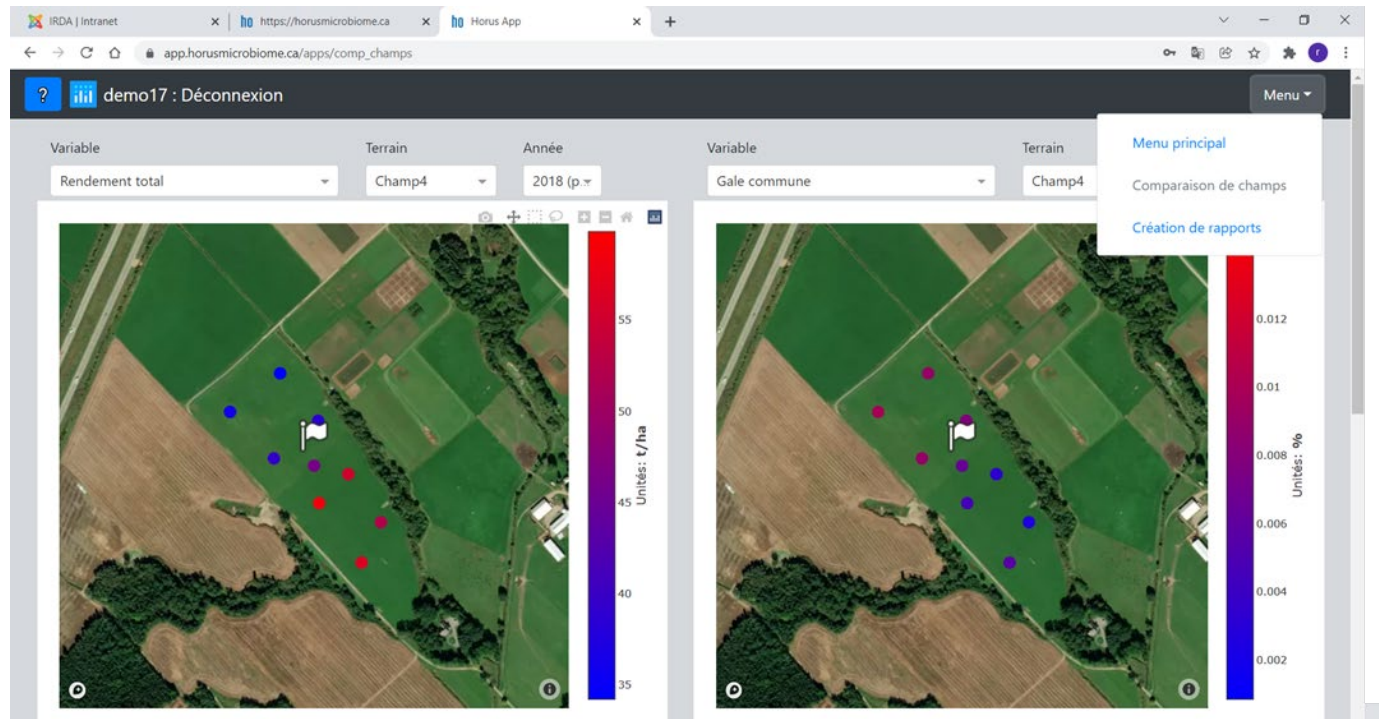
IRDA | Intranet
ho https://horusmicrobiome.ca
ho Horus App
app.horusmicrobiome.ca/apps/comp_champs

? demo17 : Déconnexion
Menu

Variable
Rendement total
Terrain
Champ4
Année
2018 (p.

Variable
Gale commune
Terrain
Champ4

Menu principal
Comparaison de champs
Création de rapports

55
50
45
40
35
Unités: t/ha

0.012
0.01
0.008
0.006
0.004
0.002
Unités: %